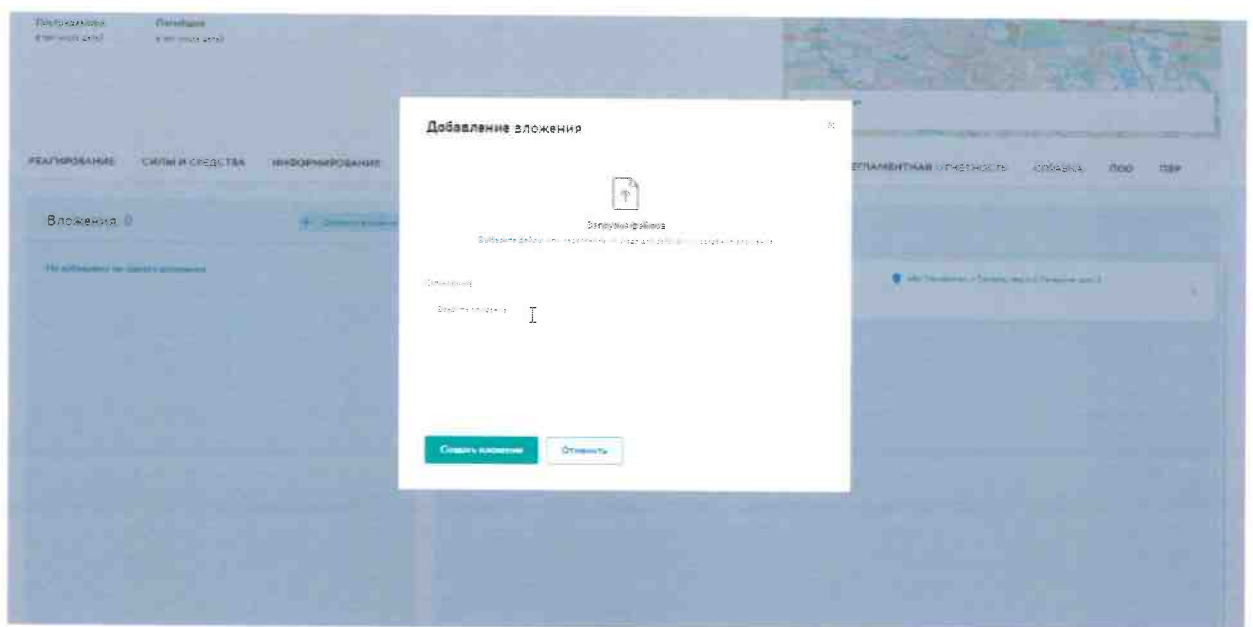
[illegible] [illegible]
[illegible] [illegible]

РЕАГИРОВАНИЕ СИЛЫ И СРЕДСТВА ИНФОРМИРОВАНИЕ

РЕГЛАМЕНТНАЯ ОТЧЕТНОСТЬ СПРАВКА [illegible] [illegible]

Вложения 0

+ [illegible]

Не добавлено ни одного вложения

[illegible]

Добавление вложения

×

Загрузка файлов
Выберите файлы или перетащите их сюда для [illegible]

Описание
Введите описание

Создать вложение
Отменить